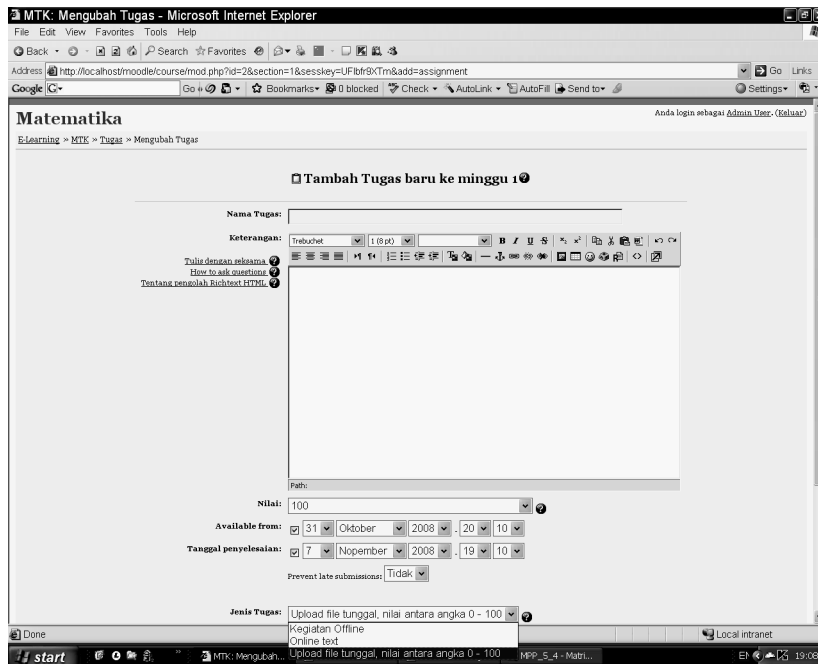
MTK: Mengubah Tugas - Microsoft Internet Explorer
File Edit View Favorites Tools Help
Back Search Favorites
Address http://localhost/moodle/course/mod.php?id=2&section=1&sesskey=UFlbfr9XTm&add=assignment Go Links
Google Go Bookmarks 0 blocked Check AutoLink AutoFill Send to Settings

Matematika
Anda login sebagai Admin User. (Keluar)
E-Learning » MTK » Tugas » Mengubah Tugas

Tambah Tugas baru ke minggu 1

Nama Tugas:
Keterangan: Trebuchet 1 (8 pt)
Tulis dengan seksama
How to ask questions
Tentang pengolah Richtext HTML
Path:
Nilai: 100
Available from: 31 Oktober 2008 - 20 10
Tanggal penyelesaian: 7 Nopember 2008 - 19 10
Prevent late submissions: Tidak
Jenis Tugas: Upload file tunggal, nilai antara angka 0 - 100
Kegiatan Offline
Online text
Upload file tunggal, nilai antara angka 0 - 100

Done
Local intranet
start MTK: Mengubah... MPP_5_4 - Matri... EN 19:08